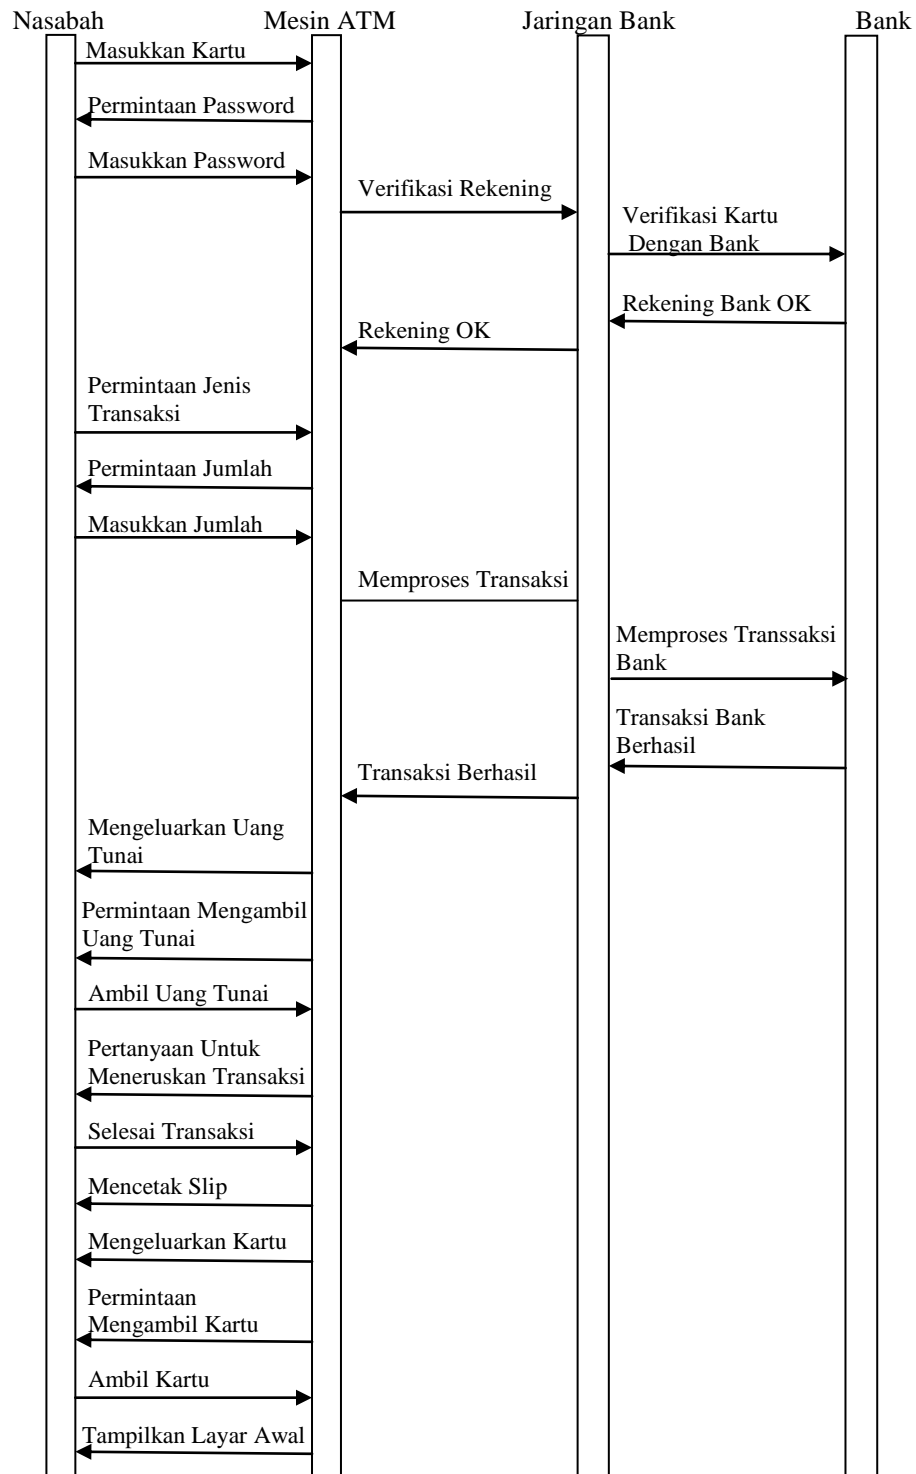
Nasabah

Mesin ATM

Jaringan Bank

Bank

Masukkan Kartu

Permintaan Password

Masukkan Password

Verifikasi Rekening

Verifikasi Kartu Dengan Bank

Rekening Bank OK

Rekening OK

Permintaan Jenis Transaksi

Permintaan Jumlah

Masukkan Jumlah

Memproses Transaksi

Memproses Transsaksi Bank

Transaksi Bank Berhasil

Transaksi Berhasil

Mengeluarkan Uang Tunai

Permintaan Mengambil Uang Tunai

Ambil Uang Tunai

Pertanyaan Untuk Meneruskan Transaksi

Selesai Transaksi

Mencetak Slip

Mengeluarkan Kartu

Permintaan Mengambil Kartu

Ambil Kartu

Tampilkan Layar Awal